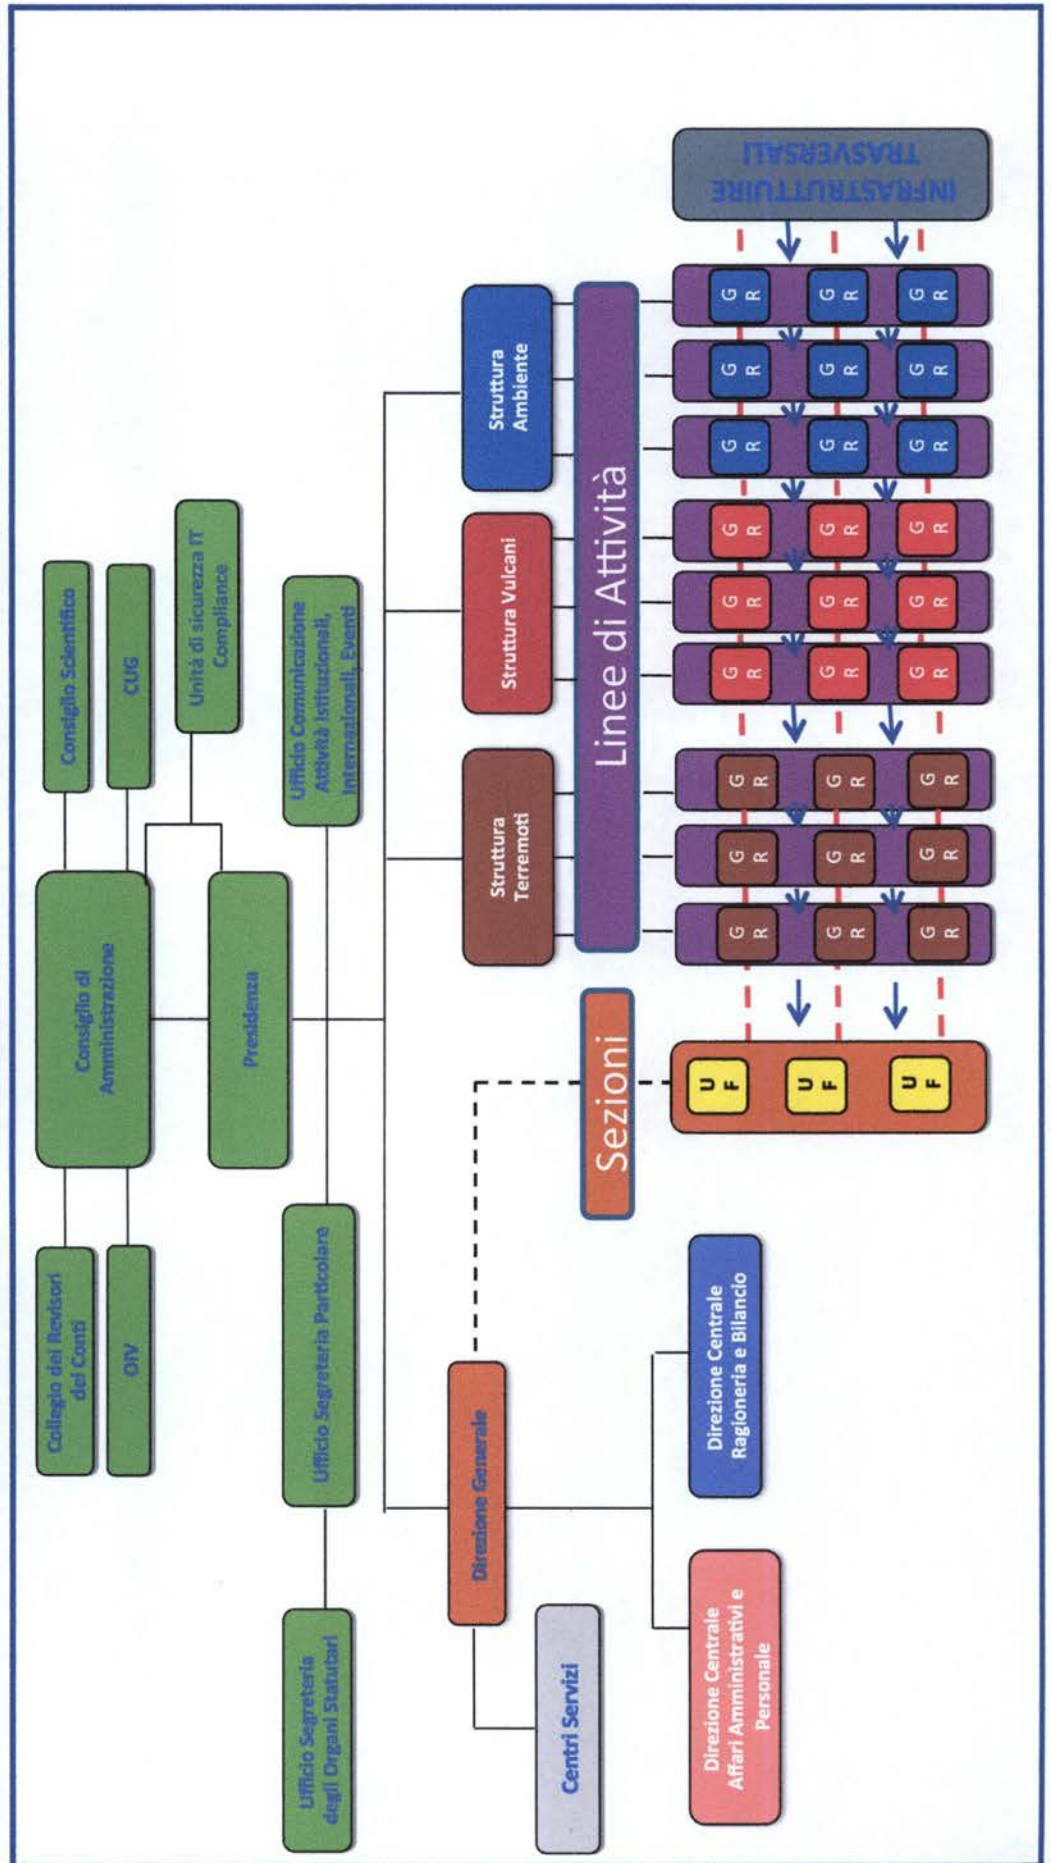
Collegio dei Revisori dei Conti

OIV

Consiglio di Amministrazione

Consiglio Scientifico

CUG

Unità di sicurezza IT Compliance

Presidenza

Ufficio Segreteria degli Organi Statutari

Ufficio Segreteria Particolare

Ufficio Comunicazione Attività Istituzionali, Internazionali, Eventi

Direzione Generale

Centri Servizi

Direzione Centrale Affari Amministrativi e Personale

Direzione Centrale Ragioneria e Bilancio

Sezioni

U F

U F

U F

Struttura Terremoti

Struttura Vulcani

Struttura Ambiente

Linee di Attività

G R

INFRASTRUTTURE TRASVERSALI